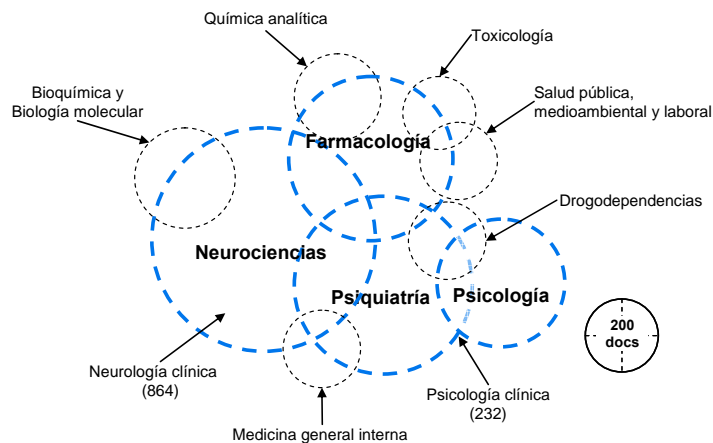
Química analítica

Toxicología

Bioquímica y Biología molecular

Salud pública, medioambiental y laboral

Farmacología

Drogodependencias

Neurociencias

Psiquiatría

Psicología

200 docs

Neurología clínica (864)

Psicología clínica (232)

Medicina general interna